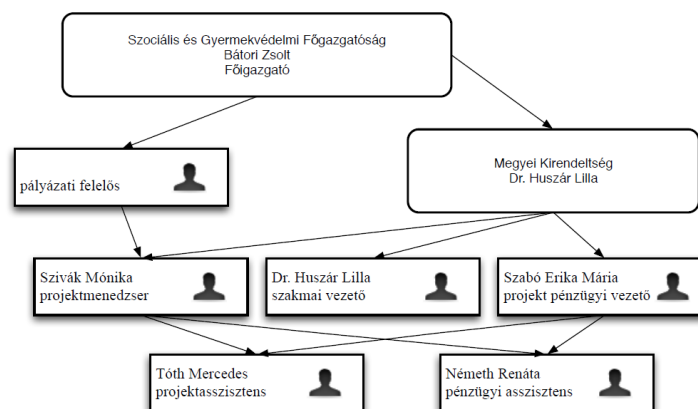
Szociális és Gyermekvédelmi Főgazgatóság
Bátori Zsolt
Főigazgató

pályázati felelős

Megyei Kirendeltség
Dr. Huszár Lilla

Szivák Mónika
projektmenedzser

Dr. Huszár Lilla
szakmai vezető

Szabó Erika Mária
projekt pénzügyi vezető

Tóth Mercedes
projektasszisztens

Németh Renáta
pénzügyi asszisztens